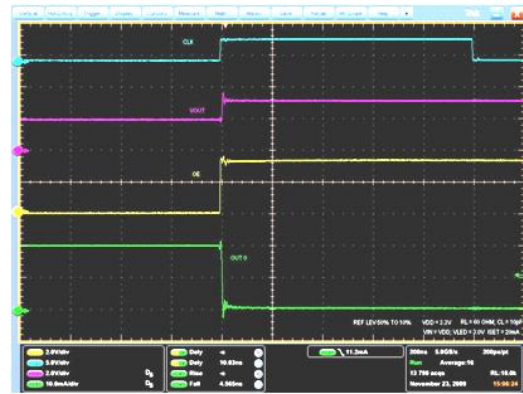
CLK

VOUT

OE

OUT 0

REF LEV 50% TO 10%   VDD = 3.3V   RL = 60 OHM, CL = 10pF
VIN = VDD, VLED = 7.0V   ISET = 20mA

2.0V/div
2.0V/div
2.0V/div
10.0mA/div

Duty   ?
Duty   10.63ns
Rise   ?
Fall   4.965ns

11.2mA

200ns   5.0GS/s   200ps/pt
Run   Average:16
13 750 acqs   RL:10.0k
November 23, 2009   15:06:24